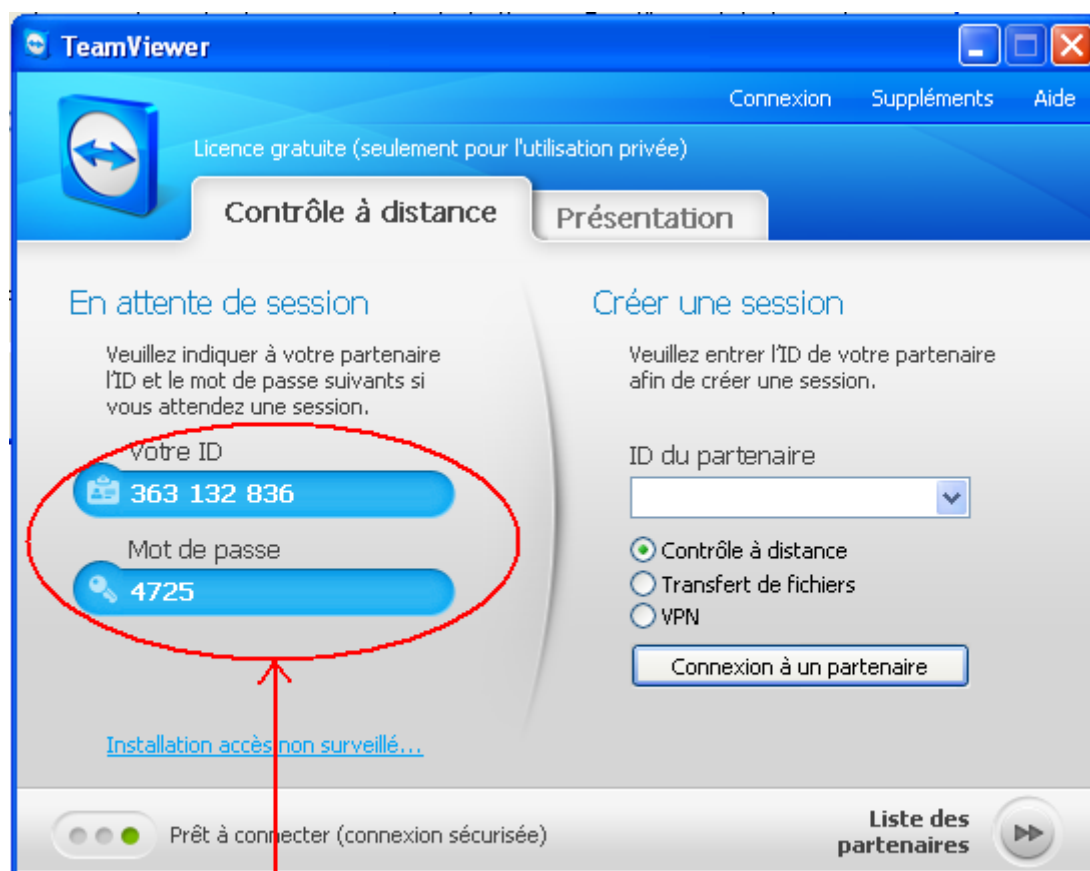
TeamViewer

Connexion Suppléments Aide

Licence gratuite (seulement pour l'utilisation privée)

Contrôle à distance

Présentation

En attente de session

Veuillez indiquer à votre partenaire l'ID et le mot de passe suivants si vous attendez une session.

Votre ID

363 132 836

Mot de passe

4725

Installation accès non surveillé...

Créer une session

Veuillez entrer l'ID de votre partenaire afin de créer une session.

ID du partenaire

Contrôle à distance

Transfert de fichiers

VPN

Connexion à un partenaire

Prêt à connecter (connexion sécurisée)

Liste des partenaires